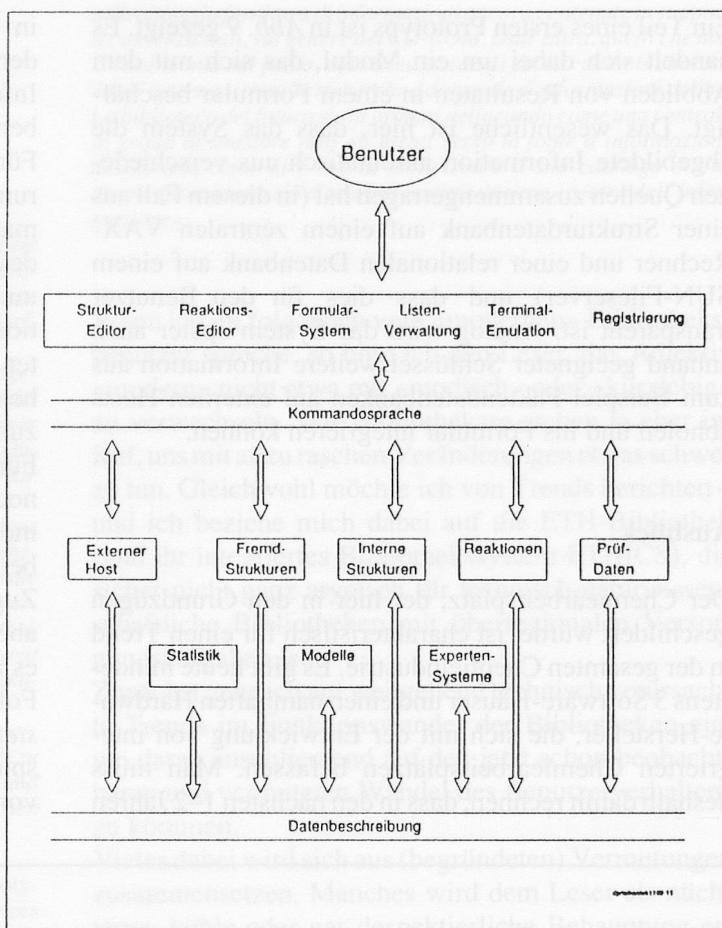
Benutzer

Struktur-Editor

Reaktions-Editor

Formular-System

Listen-Verwaltung

Terminal-Emulation

Registrierung

Kommandosprache

Externer Host

Fremd-Strukturen

Interne Strukturen

Reaktionen

Prüf-Daten

Statistik

Modelle

Experten-Systeme

Datenbeschreibung